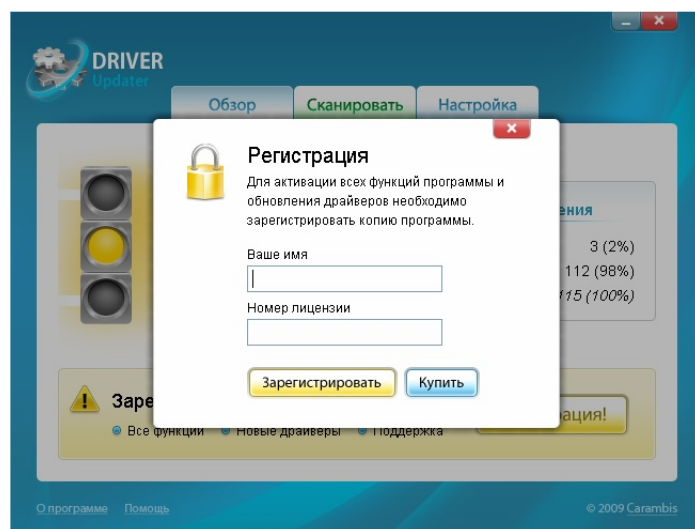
DRIVER
Updater

Обзор
Сканировать
Настройка

Регистрация
Для активации всех функций программы и обновления драйверов необходимо зарегистрировать копию программы.

Ваше имя

Номер лицензии

Зарегистрировать
Купить

ения
3 (2%)
112 (98%)
115 (100%)

Заре
Все функции
Новые драйверы
Поддержка
ация!

О программе
Помощь
© 2009 Carambis